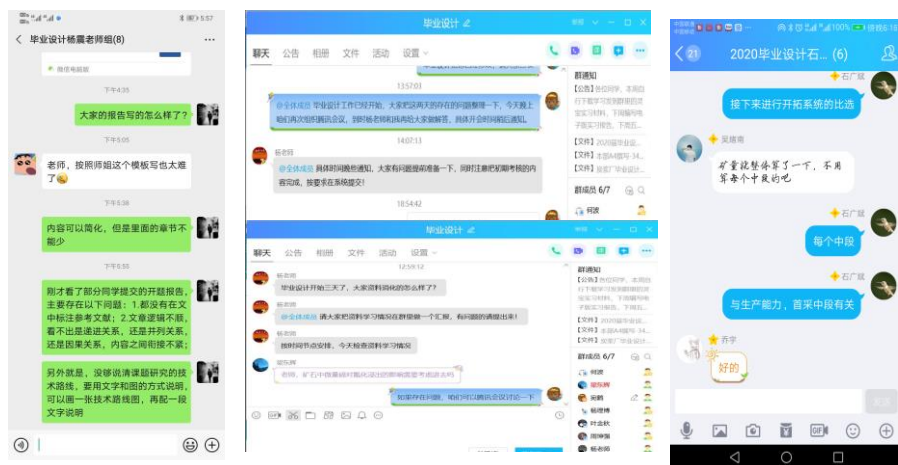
毕业设计杨震老师组(8)

微信电脑版

下午4:35

大家的报告写的怎么样了?

下午5:05

老师，按照师姐这个模板写也太难了

下午5:38

内容可以简化，但是里面的章节不能少

下午5:53

刚才看了部分同学提交的开题报告，主要存在以下问题：1.都没有在文中标注参考文献；2文章逻辑不顺，看不出是递进关系，还是并列关系，还是因果关系，内容之间衔接不紧；

另外就是，没够说清课题研究的技术路线，要用文字和图的方式说明，可以画一张技术路线图，再配一段文字说明

毕业设计

聊天 公告 相册 文件 活动 设置

13:57:03

@全体成员 毕业设计工作已经开始，大家把这两天的存在的问题整理一下，今天晚上咱们再次组织腾讯会议，到时杨老师和陈老师给大家解答，具体开会时间稍后通知。

14:07:13

杨老师

@全体成员 具体时间晚些通知，大家有问题提前准备一下，同时注意把初期考核的内容完成，按要求在系统提交!

18:54:42

群通知

群成员 6/7

毕业设计

聊天 公告 相册 文件 活动 设置

12:59:12

杨老师

毕业设计开始三天了，大家资料收集的怎么样了?

杨老师

@全体成员 请大家把资料学习情况在群里做一个汇报，有问题的请提出来!

杨老师

按时间节点安排，今天检查资料学习情况

梁东辉

老师，矿石中值是要对初步设计的内容要进行讲述吗

如果存在问题，咱们可以腾讯会议讨论一下

群通知

群成员 6/7

何洪

梁东辉

吴鹏

杨老师

叶金秋

周琳琳

杨老师

2020毕业设计石... (6)

石广斌

接下来进行开拓系统的比选

吴腾周

矿量就整体算了一下，不用算每个中段的吧

石广斌

每个中段

石广斌

与生产能力，首采中段有关

乔宇

好的

发送